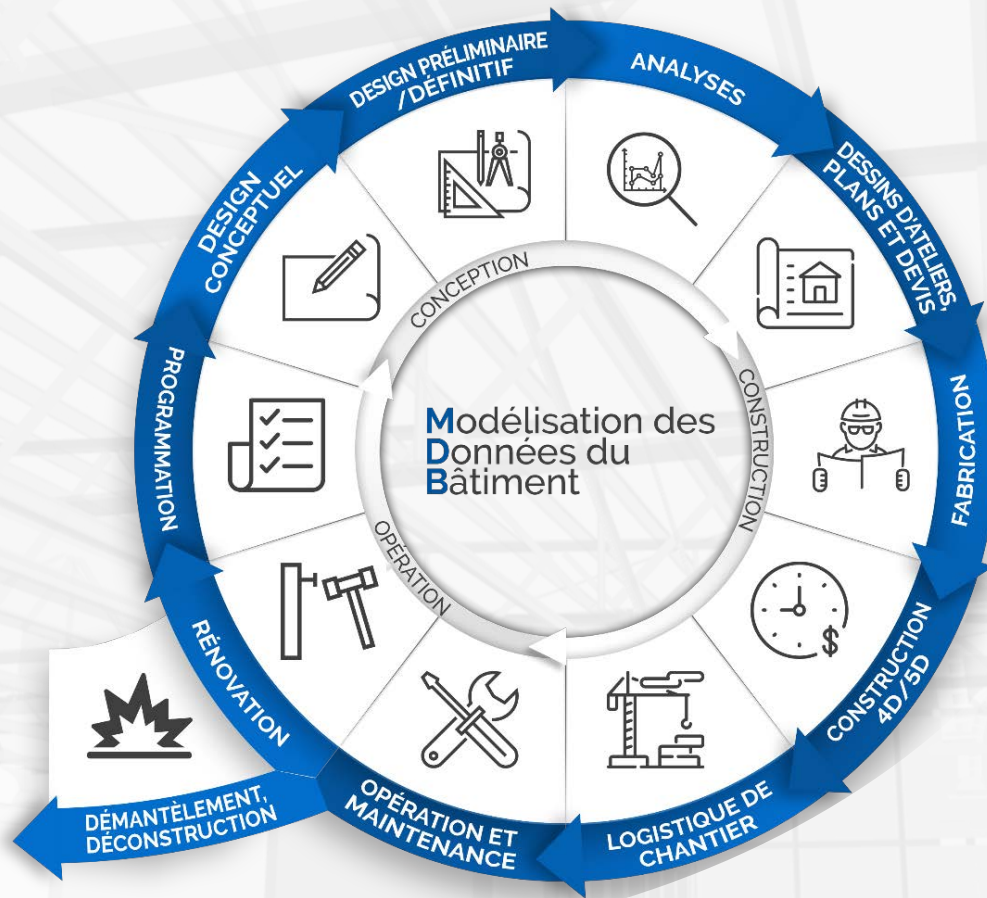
DESIGN PRÉLIMINAIRE /DÉFINITIF

ANALYSES

DESSINS D'ATELIERS, PLANS ET DEVIS

FABRICATION

CONSTRUCTION 4D/5D

LOGISTIQUE DE CHANTIER

OPÉRATION ET MAINTENANCE

DÉMANTÈLEMENT, DÉCONSTRUCTION

RÉNOVATION

PROGRAMMATION

DESIGN CONCEPTUEL

CONCEPTION

CONSTRUCTION

OPÉRATION

Modélisation des Données du Bâtiment